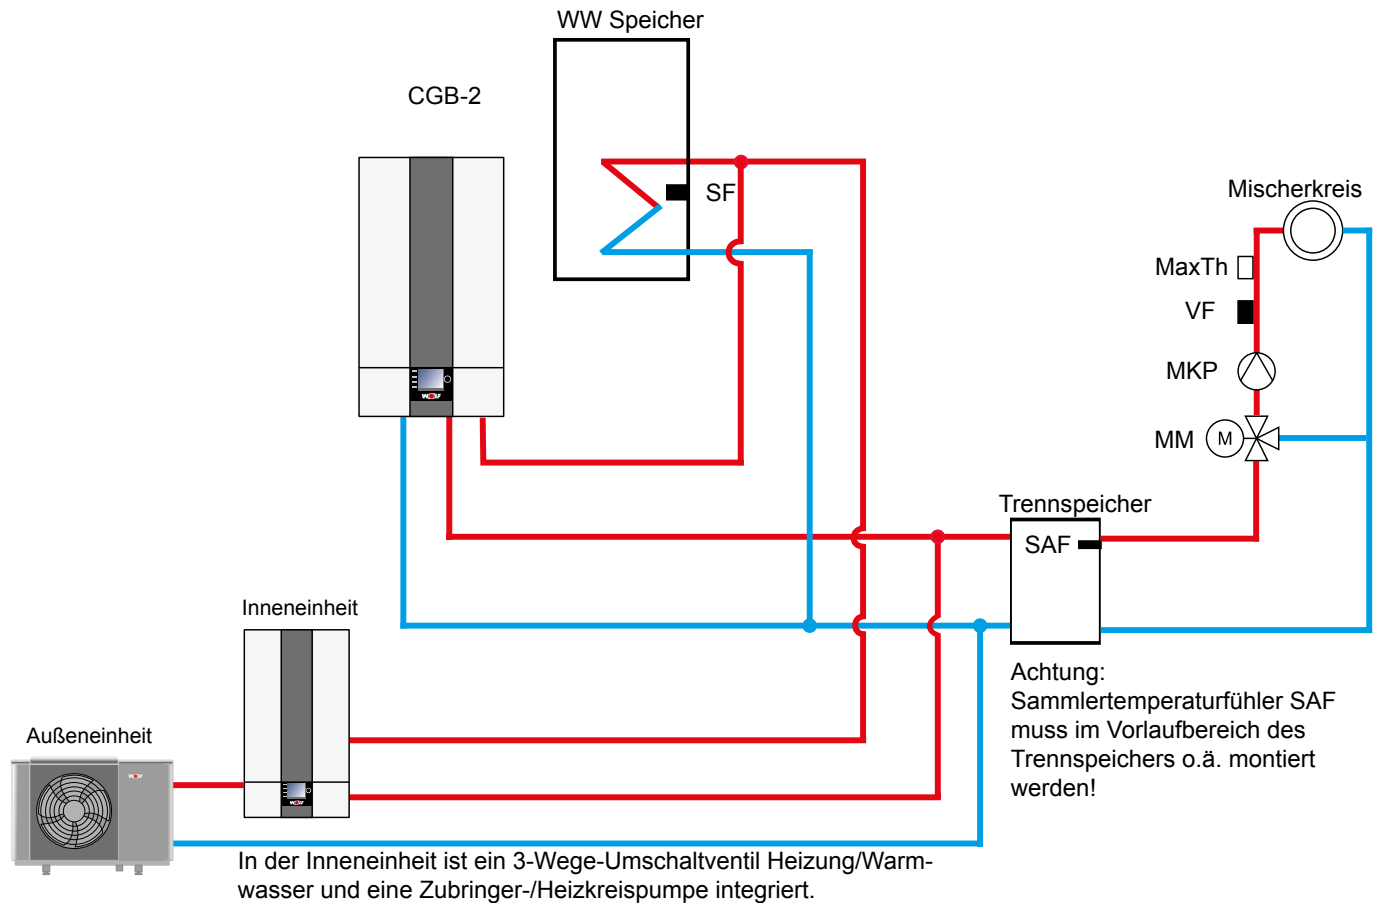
WW Speicher

CGB-2

SF

Mischerkreis

MaxTh

VF

MKP

MM

M

Trennspeicher

SAF

Inneneinheit

Außeneinheit

Achtung:
Sammlertemperaturfühler SAF muss im Vorlaufbereich des Trennspeichers o.ä. montiert werden!

In der Inneneinheit ist ein 3-Wege-Umschaltventil Heizung/Warmwasser und eine Zubringer-/Heizkreispumpe integriert.